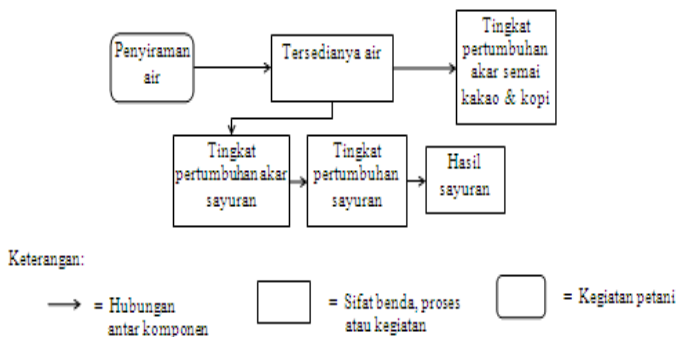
Penyiraman air

Tersedianya air

Tingkat pertumbuhan akar semai kakao & kopi

Tingkat pertumbuhan akar sayuran

Tingkat pertumbuhan sayuran

Hasil sayuran

Keterangan:

= Hubungan antar komponen

= Sifat benda, proses atau kegiatan

= Kegiatan petani